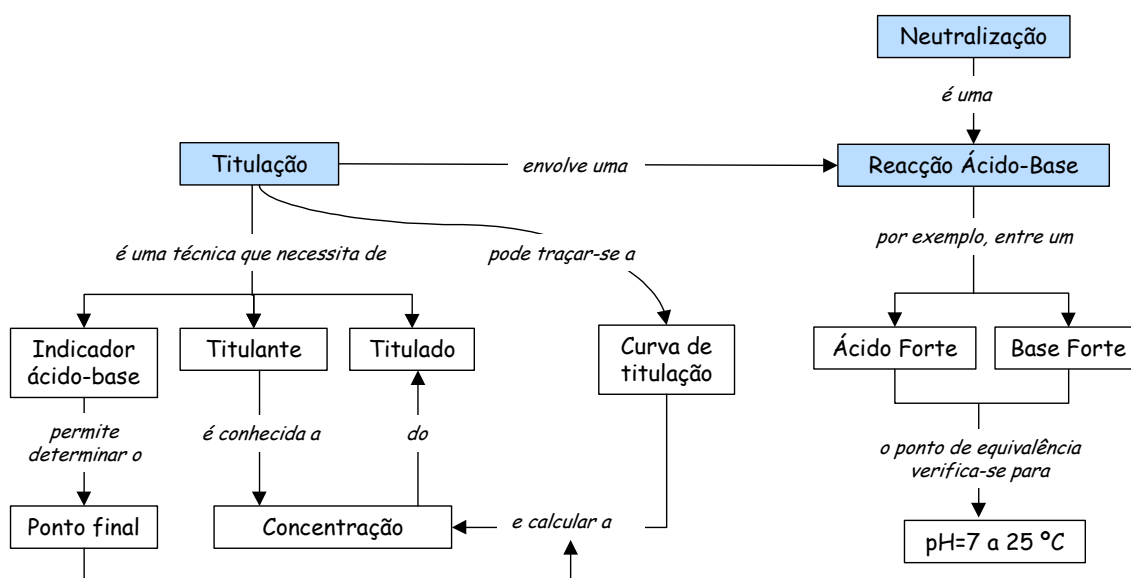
Neutralização

é uma

Titulação

envolve uma

Reacção Ácido-Base

é uma técnica que necessita de

pode traçar-se a

por exemplo, entre um

Indicador ácido-base

Titulante

Titulado

Curva de titulação

Ácido Forte

Base Forte

permite determinar o

é conhecida a

do

o ponto de equivalência verifica-se para

Ponto final

Concentração

e calcular a

pH=7 a 25 °C